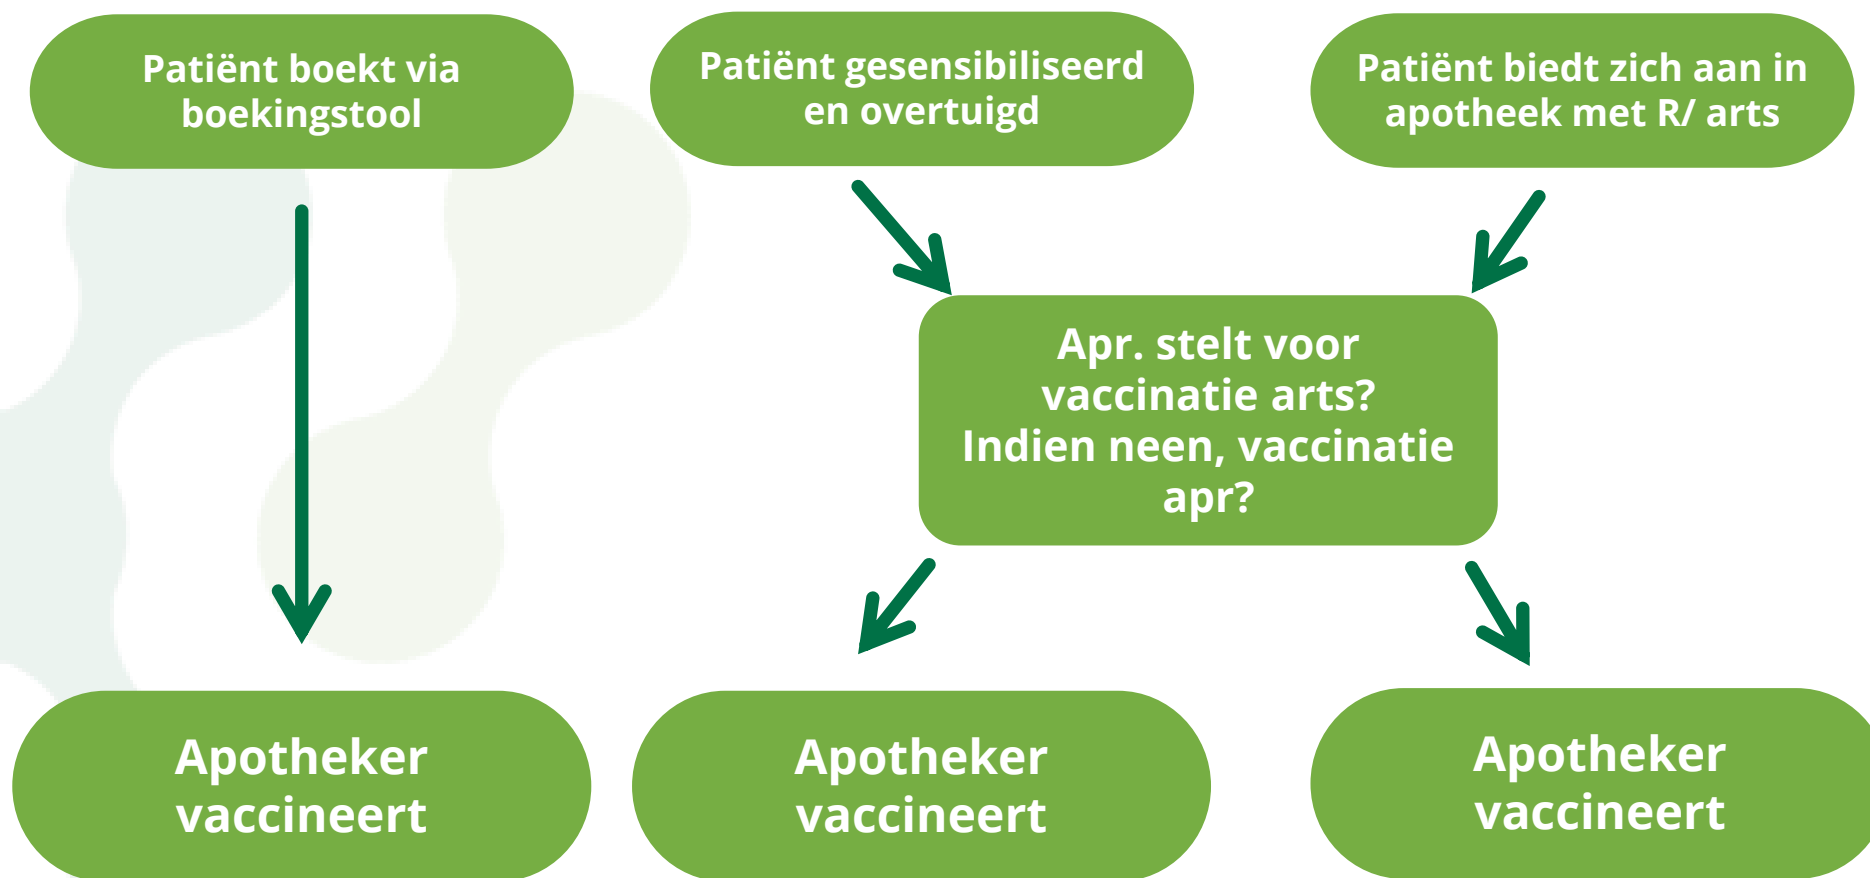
Patiënt boekt via boekingstool

Patiënt gesensibiliseerd en overtuigd

Patiënt biedt zich aan in apotheek met R/ arts

Apr. stelt voor vaccinatie arts? Indien neen, vaccinatie apr?

Apotheker vaccineert

Apotheker vaccineert

Apotheker vaccineert